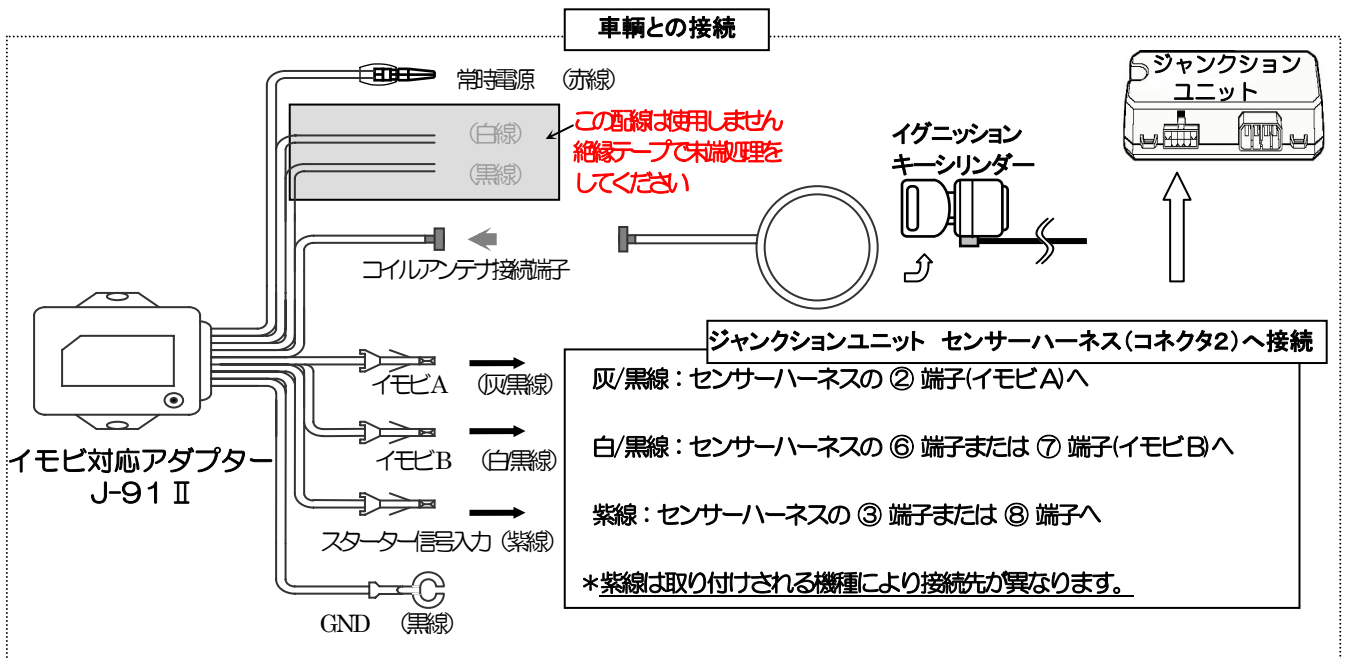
車輌との接続

常時電源 (赤線)

(白線)

(黒線)

この配線は使用しません
絶縁テープで末端処理を
してください

イグニッション
キーシリンダー

ジャンクション
ユニット

コイルアンテナ接続端子

イモビ対応アダプター
J-91 Ⅱ

イモビA (灰/黒線)

イモビB (白/黒線)

スターター信号入力 (紫線)

GND (黒線)

ジャンクションユニット センサーハーネス(コネクタ2)へ接続

灰/黒線：センサーハーネスの ② 端子(イモビA)へ

白/黒線：センサーハーネスの ⑥ 端子または ⑦ 端子(イモビB)へ

紫線：センサーハーネスの ③ 端子または ⑧ 端子へ

*紫線は取り付けされる機種により接続先が異なります。